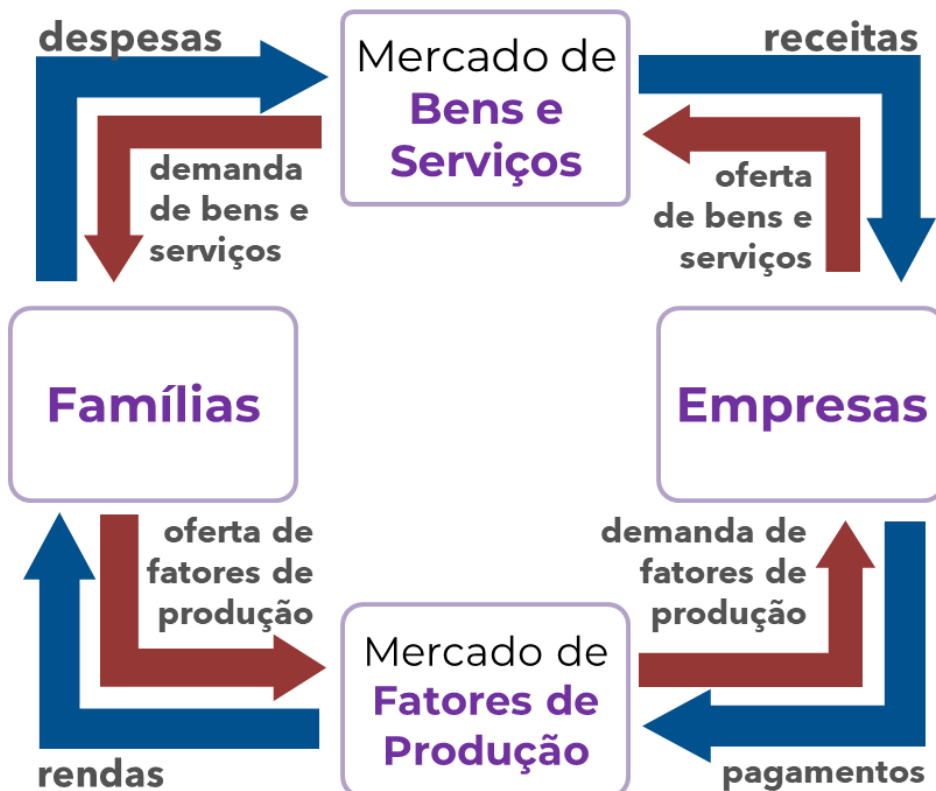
despesas

Mercado de
Bens e Serviços

receitas

demanda de bens e serviços

oferta de bens e serviços

Famílias

Empresas

oferta de fatores de produção

demanda de fatores de produção

Mercado de
Fatores de Produção

rendas

pagamentos